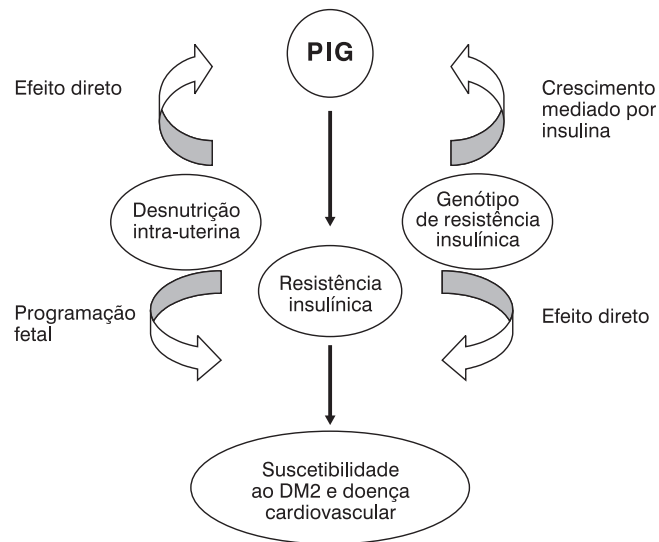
PIG

Efeito direto

Crescimento mediado por insulina

Desnutrição intra-uterina

Genótipo de resistência insulínica

Resistência insulínica

Programação fetal

Efeito direto

Suscetibilidade ao DM2 e doença cardiovascular